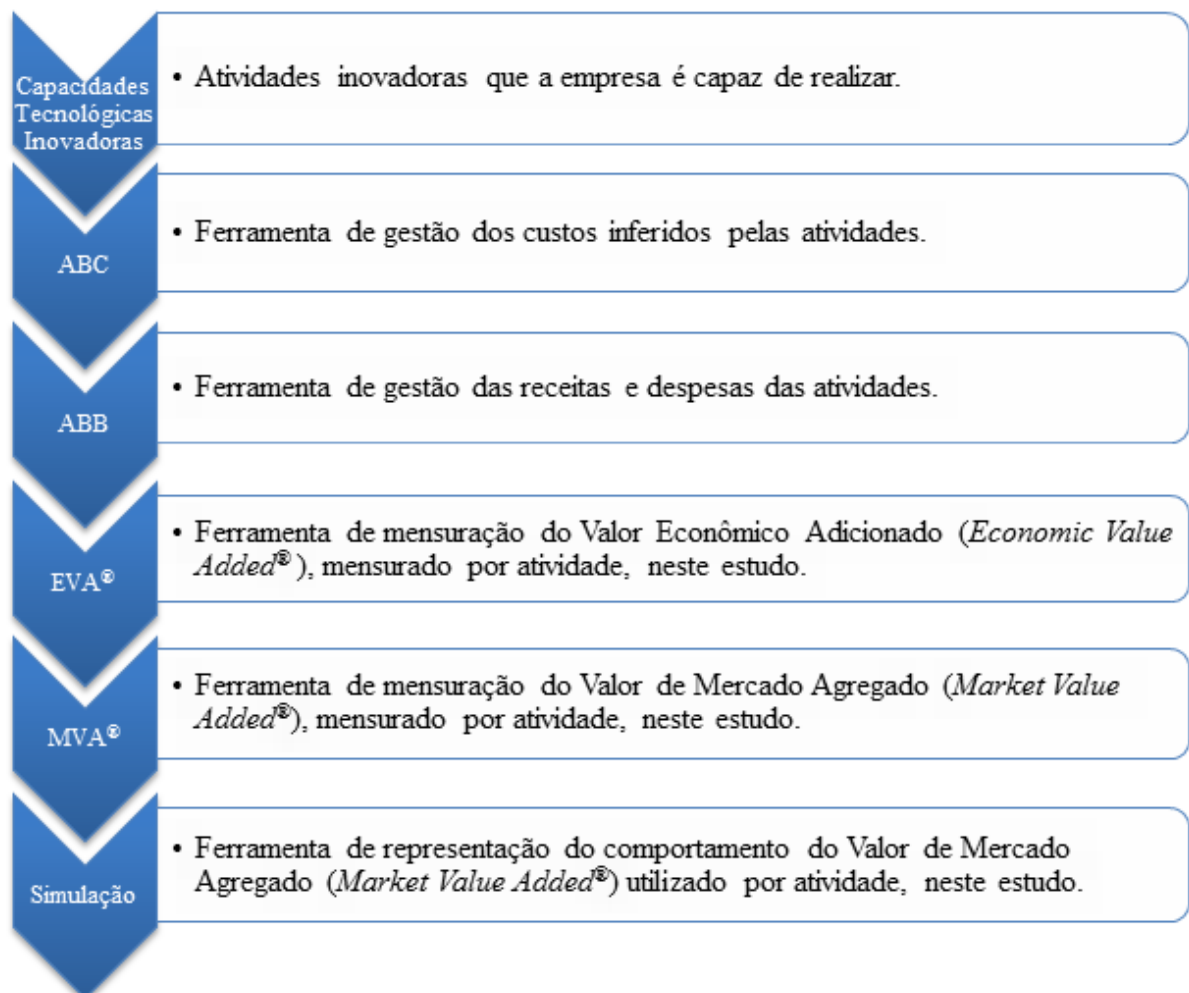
Capacidades Tecnológicas Inovadoras

• Atividades inovadoras que a empresa é capaz de realizar.

ABC

• Ferramenta de gestão dos custos inferidos pelas atividades.

ABB

• Ferramenta de gestão das receitas e despesas das atividades.

EVA®

• Ferramenta de mensuração do Valor Econômico Adicionado (*Economic Value Added®*), mensurado por atividade, neste estudo.

MVA®

• Ferramenta de mensuração do Valor de Mercado Agregado (*Market Value Added®*), mensurado por atividade, neste estudo.

Simulação

• Ferramenta de representação do comportamento do Valor de Mercado Agregado (*Market Value Added®*) utilizado por atividade, neste estudo.